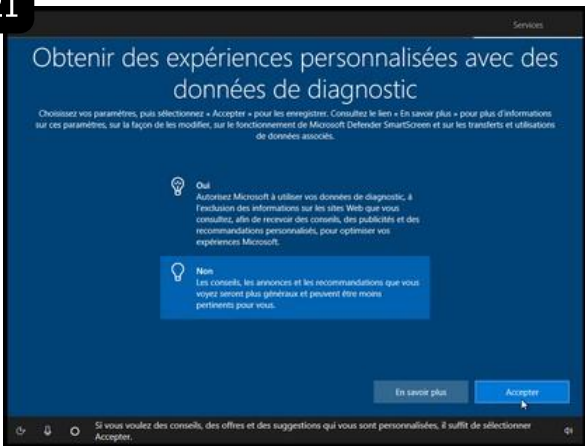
21

Services

Obtenir des expériences personnalisées avec des données de diagnostic

Choisissez vos paramètres, puis sélectionnez « Accepter » pour les enregistrer. Consultez le lien « En savoir plus » pour plus d'informations sur ces paramètres, sur la façon de les modifier, sur le fonctionnement de Microsoft Defender SmartScreen et sur les transferts et utilisations de données associés.

Oui
Autorisez Microsoft à utiliser vos données de diagnostic, à l'exclusion des informations sur les sites Web que vous consultez, afin de recevoir des conseils, des publicités et des recommandations personnalisés, pour optimiser vos expériences Microsoft.

Non
Les conseils, les annonces et les recommandations que vous voyez seront plus généraux et peuvent être moins pertinents pour vous.

En savoir plus

Accepter

Si vous voulez des conseils, des offres et des suggestions qui vous sont personnalisées, il suffit de sélectionner Accepter.